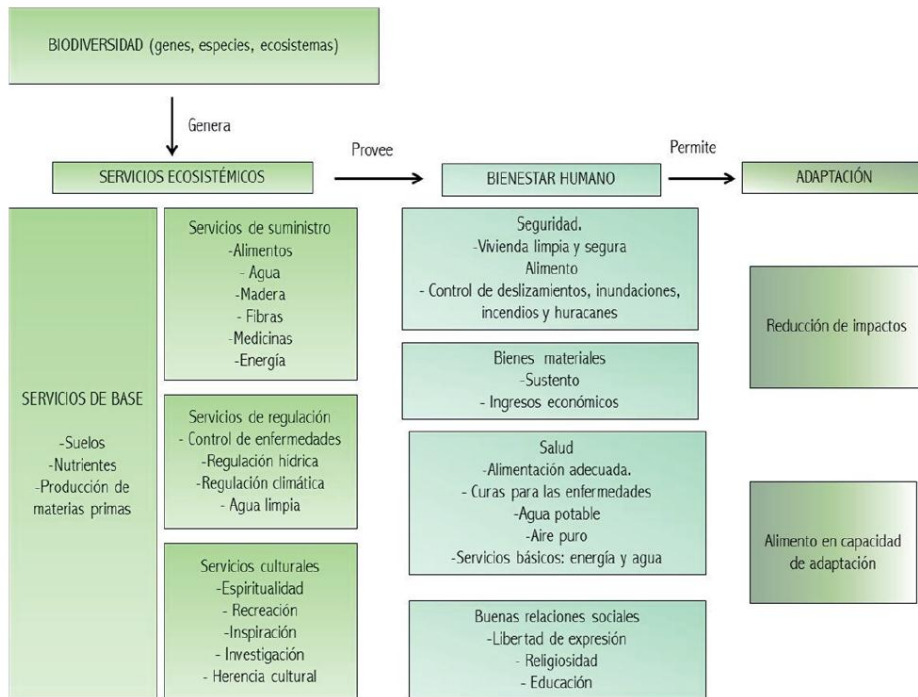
BIODIVERSIDAD (genes, especies, ecosistemas)

Genera

SERVICIOS ECOSISTÉMICOS

Provee

BIENESTAR HUMANO

Permite

ADAPTACIÓN

SERVICIOS DE BASE

-Suelos
-Nutrientes
-Producción de materias primas

Servicios de suministro
-Alimentos
- Agua
-Madera
- Fibras
-Medicinas
-Energía

Servicios de regulación
- Control de enfermedades
-Regulación hidrica
-Regulación climática
- Agua limpia

Servicios culturales
-Espiritualidad
- Recreación
-Inspiración
- Investigación
- Herencia cultural

Seguridad.
-Vivienda limpia y segura
Alimento
- Control de deslizamientos, inundaciones, incendios y huracanes

Bienes materiales
-Sustento
- Ingresos económicos

Salud
-Alimentación adecuada.
- Curas para las enfermedades
-Agua potable
-Aire puro
-Servicios básicos: energía y agua

Buenas relaciones sociales
-Libertad de expresión
- Religiosidad
- Educación

Reducción de impactos

Alimento en capacidad de adaptación